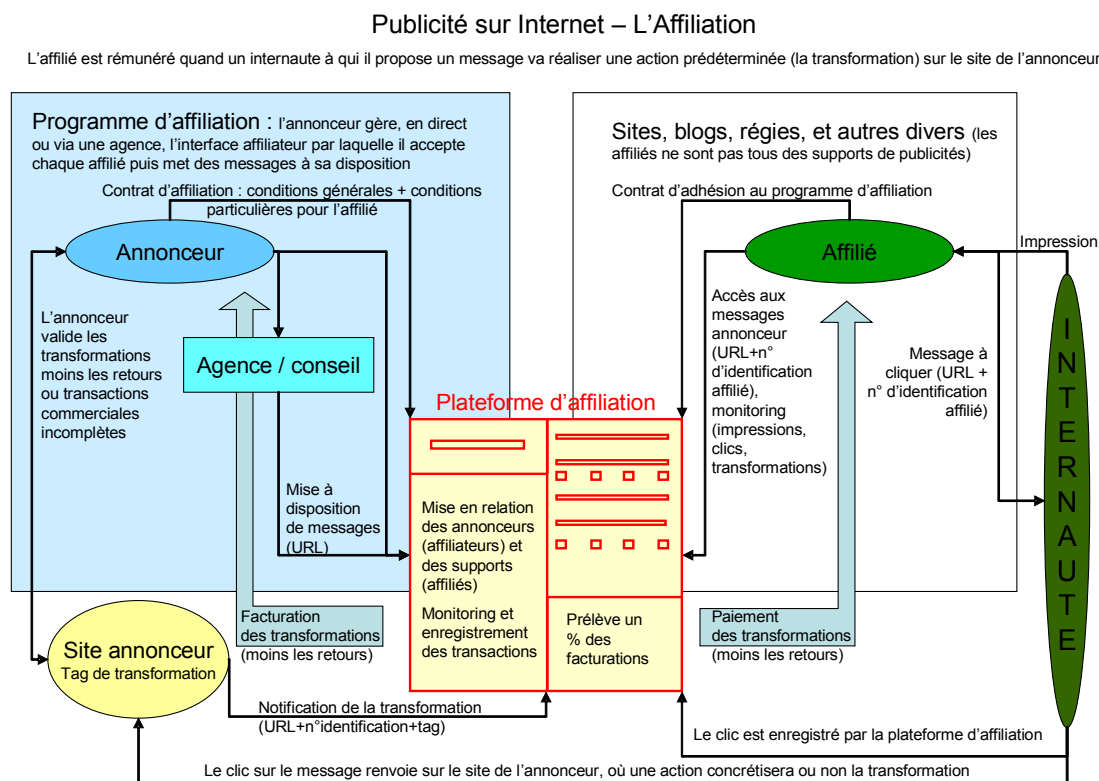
Publicité sur Internet – L'Affiliation

L'affilié est rémunéré quand un internaute à qui il propose un message va réaliser une action prédéterminée (la transformation) sur le site de l'annonceur

Programme d'affiliation : l'annonceur gère, en direct ou via une agence, l'interface affiliateur par laquelle il accepte chaque affilié puis met des messages à sa disposition

Contrat d'affiliation : conditions générales + conditions particulières pour l'affilié

Annonceur

L'annonceur valide les transformations moins les retours ou transactions commerciales incomplètes

Agence / conseil

Mise à disposition de messages (URL)

Facturation des transformations (moins les retours)

Site annonceur
Tag de transformation

Notification de la transformation (URL+n°identification+tag)

Plateforme d'affiliation

Mise en relation des annonceurs (affiliateurs) et des supports (affiliés)

Monitoring et enregistrement des transactions

Prélève un % des facturations

Sites, blogs, régies, et autres divers (les affiliés ne sont pas tous des supports de publicités)

Contrat d'adhésion au programme d'affiliation

Affilié

Impression

Accès aux messages annonceur (URL+n° d'identification affilié), monitoring (impressions, clics, transformations)

Message à cliquer (URL + n° d'identification affilié)

Paiement des transformations (moins les retours)

INTERNAUTE

Le clic est enregistré par la plateforme d'affiliation

Le clic sur le message renvoie sur le site de l'annonceur, où une action concrétisera ou non la transformation